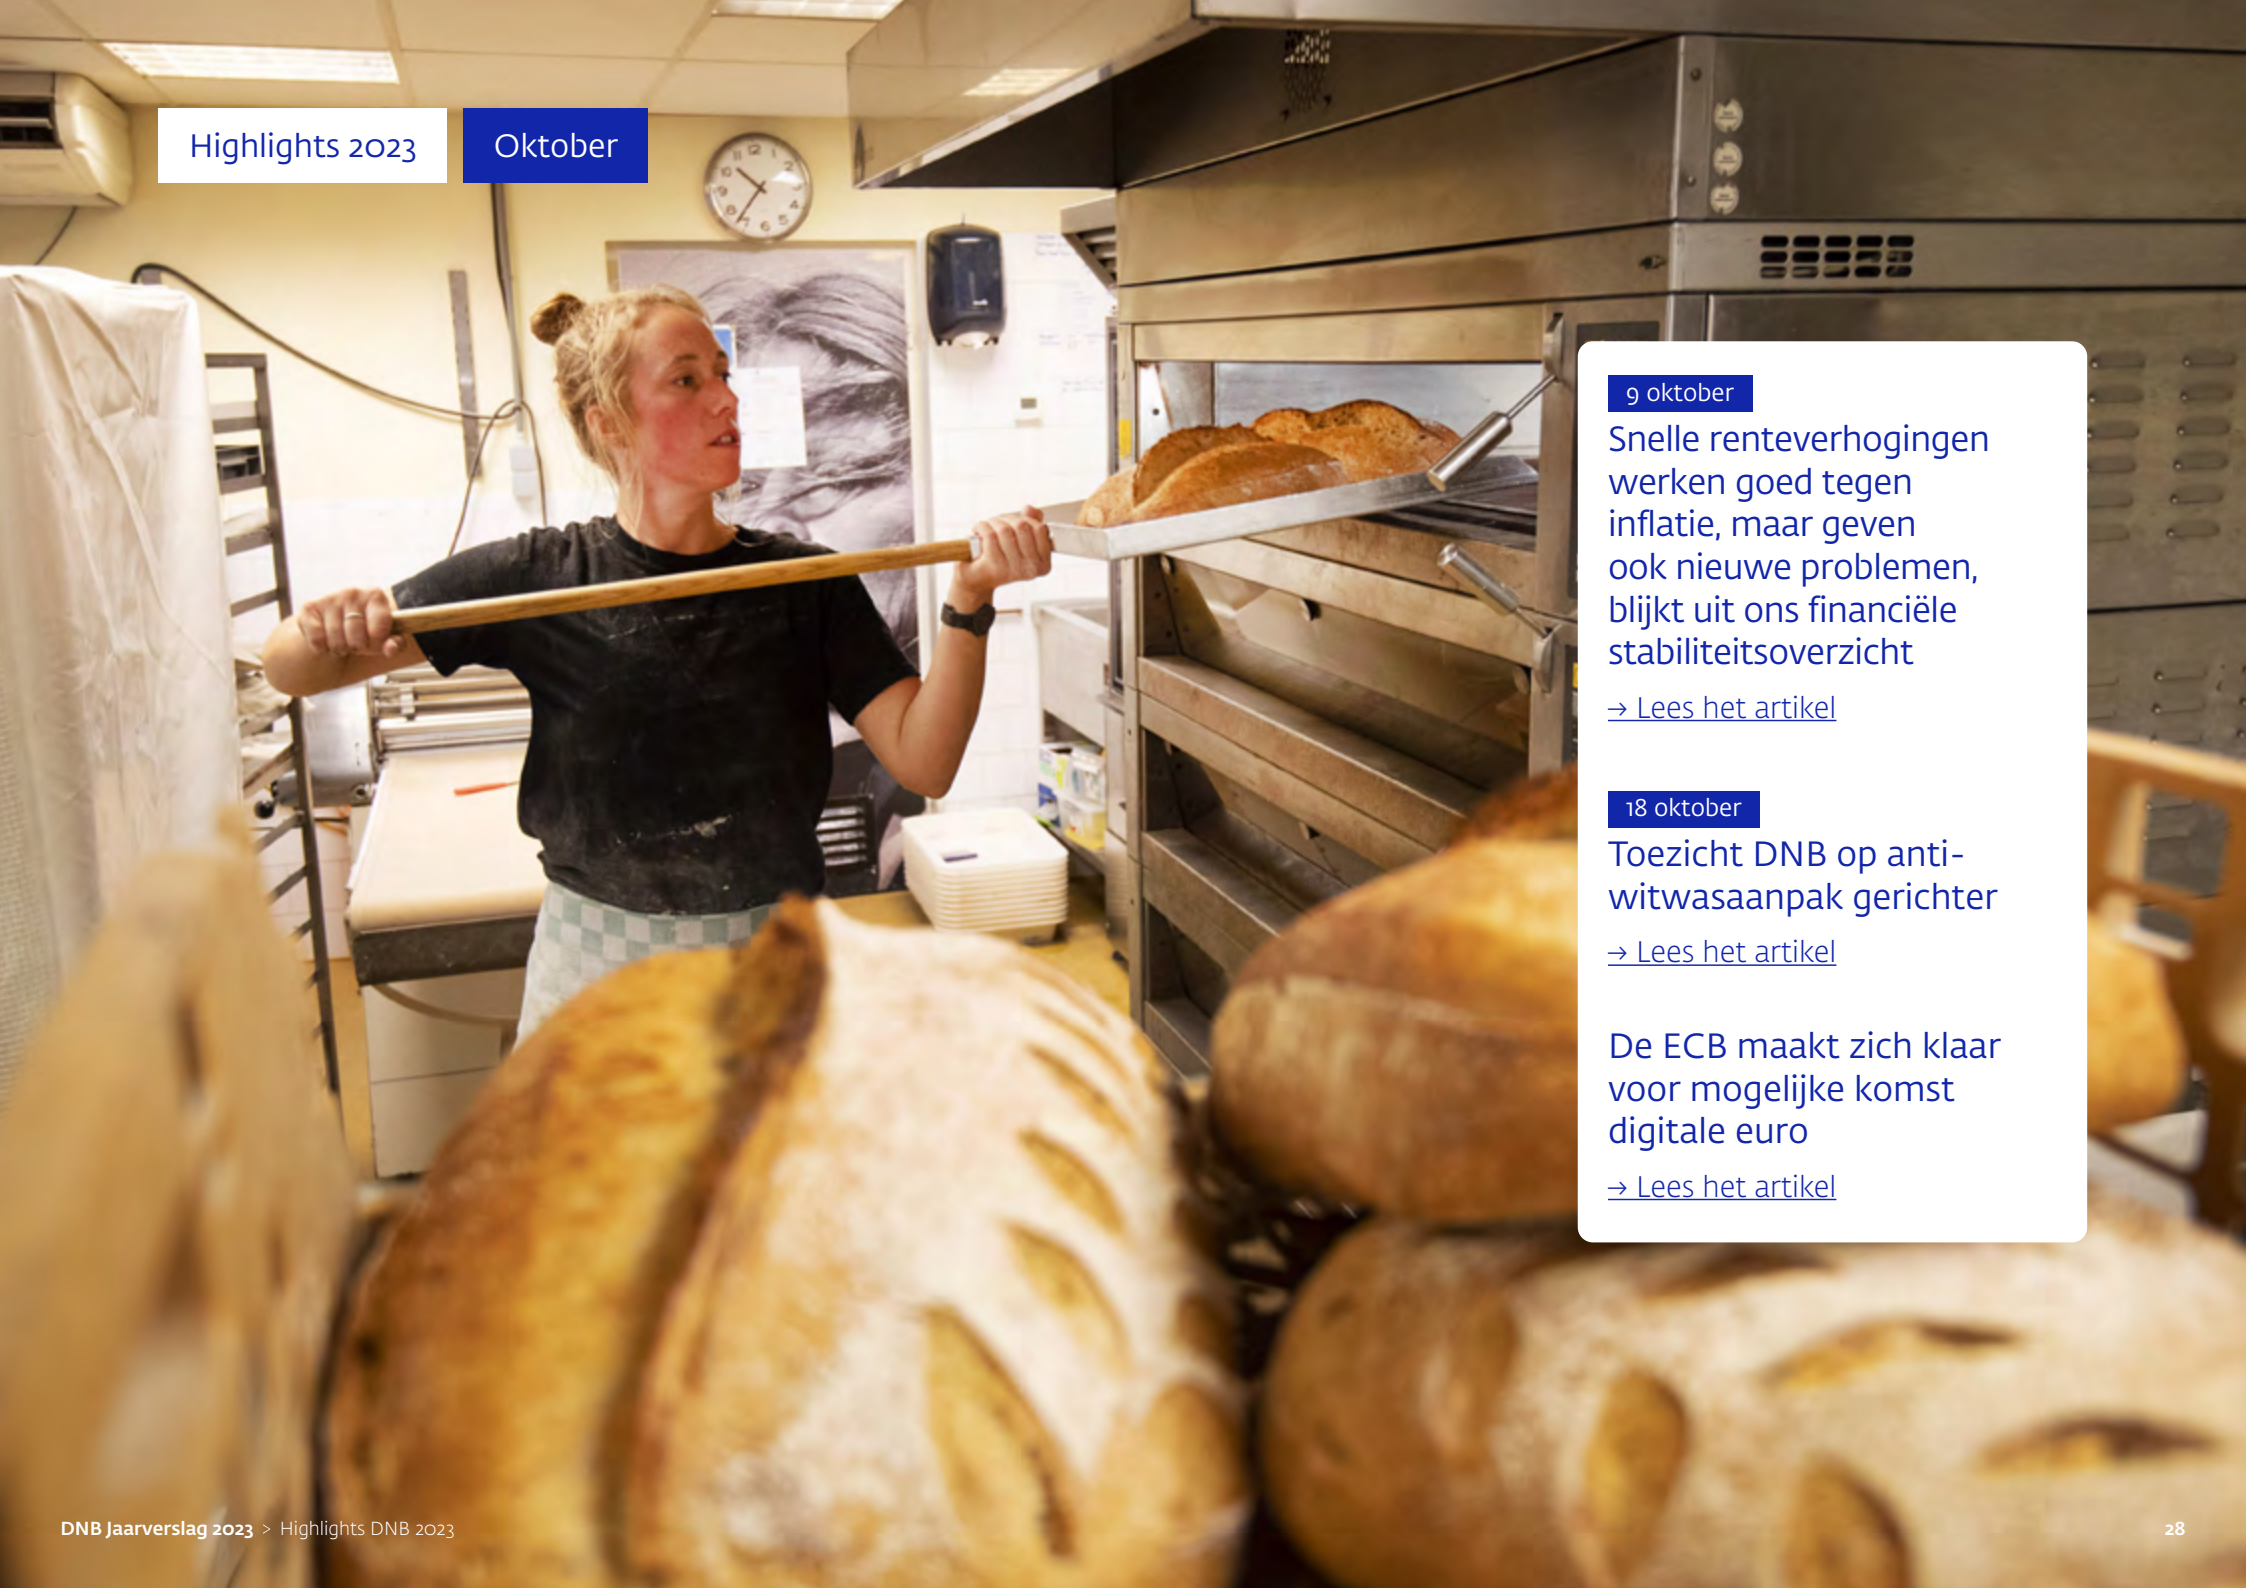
Highlights 2023

Oktober

9 oktober

Snelle renteverhogingen werken goed tegen inflatie, maar geven ook nieuwe problemen, blijkt uit ons financiële stabiliteitsoverzicht

→ Lees het artikel

18 oktober

Toezicht DNB op anti-witwasaanpak gerichter

→ Lees het artikel

De ECB maakt zich klaar voor mogelijke komst digitale euro

→ Lees het artikel

DNB Jaarverslag 2023 > Highlights DNB 2023

28